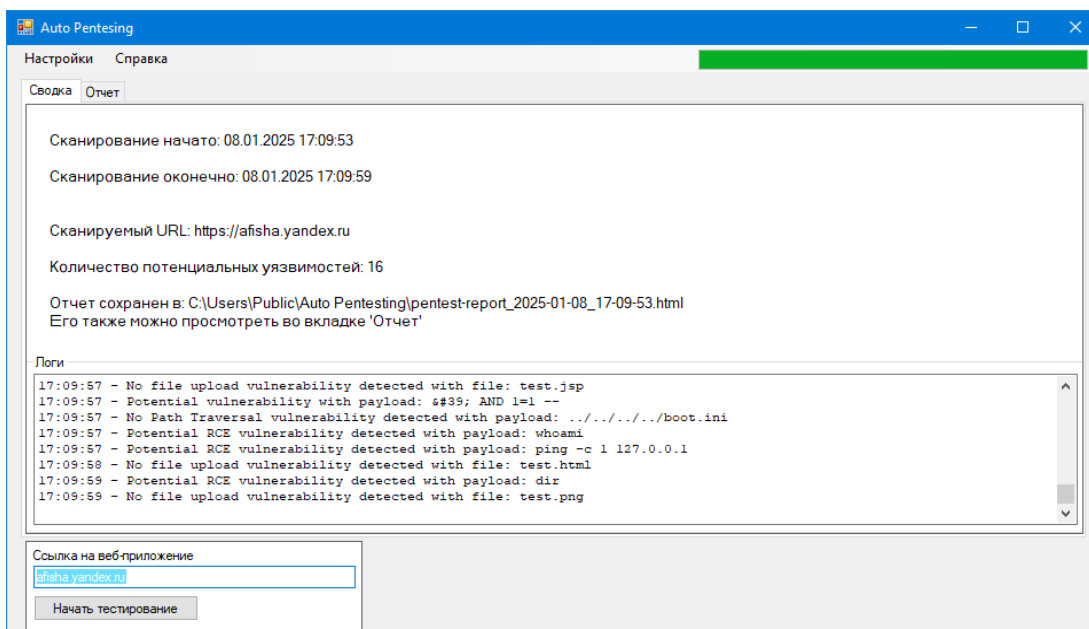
Auto Pentesing

Настройки Справка

Сводка Отчет

Сканирование начато: 08.01.2025 17:09:53

Сканирование оконечно: 08.01.2025 17:09:59

Сканируемый URL: https://afisha.yandex.ru

Количество потенциальных уязвимостей: 16

Отчет сохранен в: C:\Users\Public\Auto Pentesting\pentest-report_2025-01-08_17-09-53.html
Его также можно просмотреть во вкладке 'Отчет'

Логи

17:09:57 - No file upload vulnerability detected with file: test.jsp
17:09:57 - Potential vulnerability with payload: &#39; AND 1=1 --
17:09:57 - No Path Traversal vulnerability detected with payload: ../../../../boot.ini
17:09:57 - Potential RCE vulnerability detected with payload: whoami
17:09:57 - Potential RCE vulnerability detected with payload: ping -c 1 127.0.0.1
17:09:58 - No file upload vulnerability detected with file: test.html
17:09:59 - Potential RCE vulnerability detected with payload: dir
17:09:59 - No file upload vulnerability detected with file: test.png

Ссылка на веб-приложение

afisha.yandex.ru

Начать тестирование